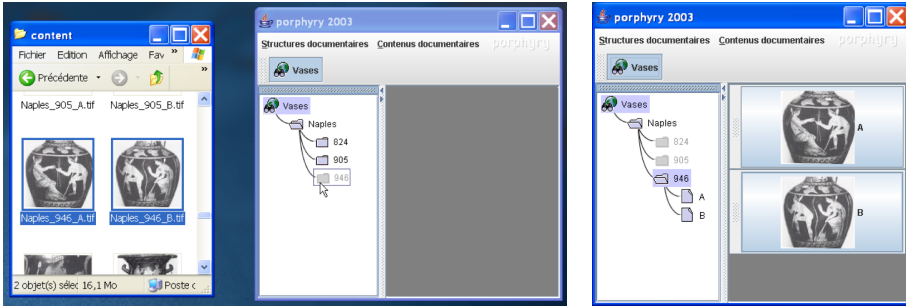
content

Fichier Edition Affichage Fav »

Précédente »

Naples_905_A.tif Naples_905_B.tif

Naples_946_A.tif Naples_946_B.tif

2 objet(s) sélec 16,1 Mo Poste c

porphyry 2003

Structures documentaires Contenus documentaires porphyry

Vases

Vases

Naples

824

905

946

porphyry 2003

Structures documentaires Contenus documentaires porphyry

Vases

Vases

Naples

824

905

946

A

B

A

B